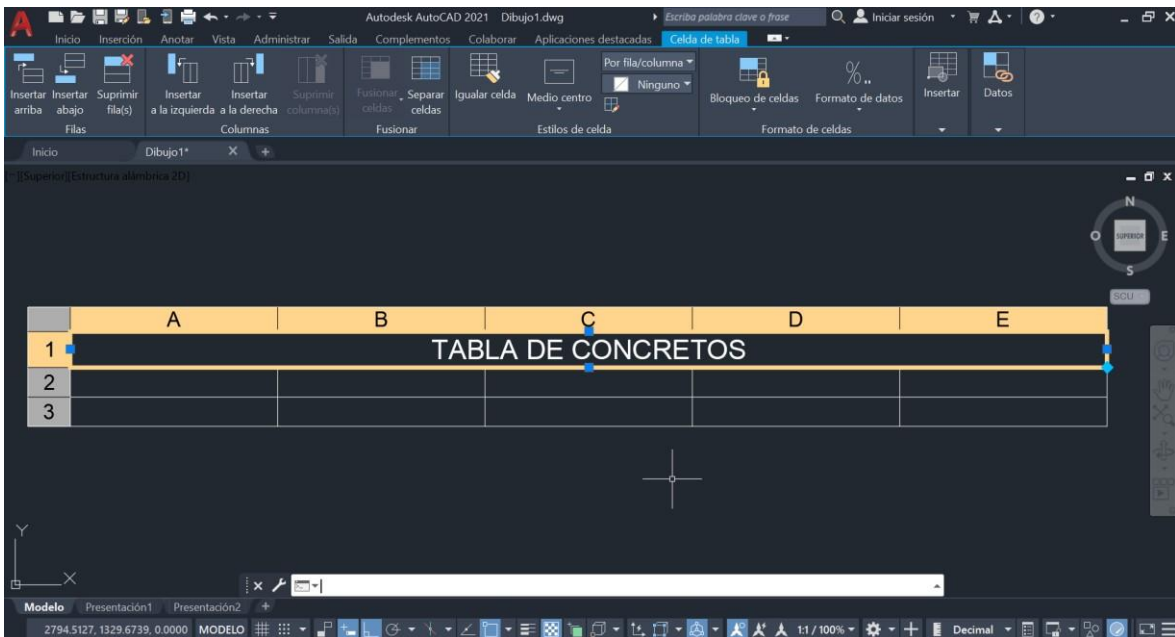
Autodesk AutoCAD 2021 Dibujo1.dwg
Escriba palabra clave o frase
Iniciar sesión

Inicio Inserción Anotar Vista Administrar Salida Complementos Colaborar Aplicaciones destacadas Celda de tabla

Insertar arriba Insertar abajo Suprimir fila(s)
Filas
Insertar a la izquierda Insertar a la derecha Suprimir columna(s)
Columnas
Fusionar celdas Separar celdas
Fusionar
Igualar celda Medio centro Por fila/columna Ninguno
Estilos de celda
Bloqueo de celdas Formato de datos
Formato de celdas
Insertar
Datos

Inicio Dibujo1* × +

[-][Superior][Estructura alámbrica 2D]

N
O SUPERIOR E
S
SCU

| | A | B | C | D | E |
|---|---|---|---|---|---|
| 1 | TABLA DE CONCRETOS | | | | |
| 2 | | | | | |
| 3 | | | | | |

Y
X

Modelo Presentación1 Presentación2 +

2794.5127, 1329.6739, 0.0000 MODELO 1:1 / 100% Decimal